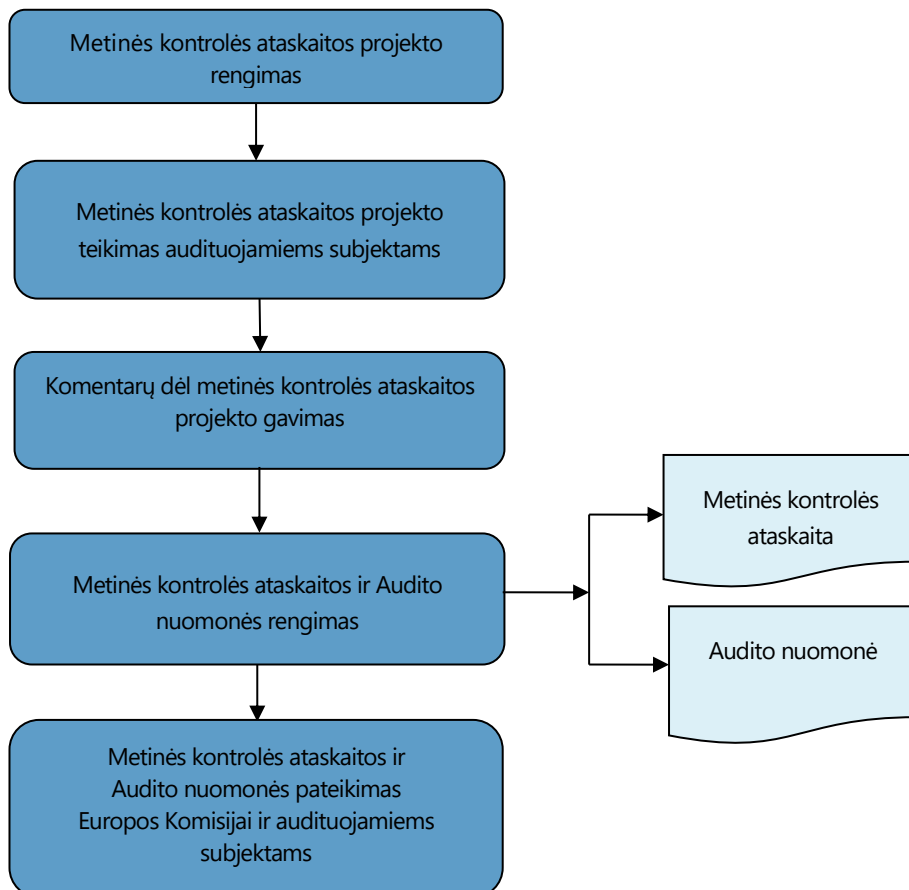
Metinės kontrolės ataskaitos projekto rengimas

Metinės kontrolės ataskaitos projekto teikimas audituojamiems subjektams

Komentarų dėl metinės kontrolės ataskaitos projekto gavimas

Metinės kontrolės ataskaitos ir Audito nuomonės rengimas

Metinės kontrolės ataskaita

Audito nuomonė

Metinės kontrolės ataskaitos ir Audito nuomonės pateikimas Europos Komisijai ir audituojamiems subjektams